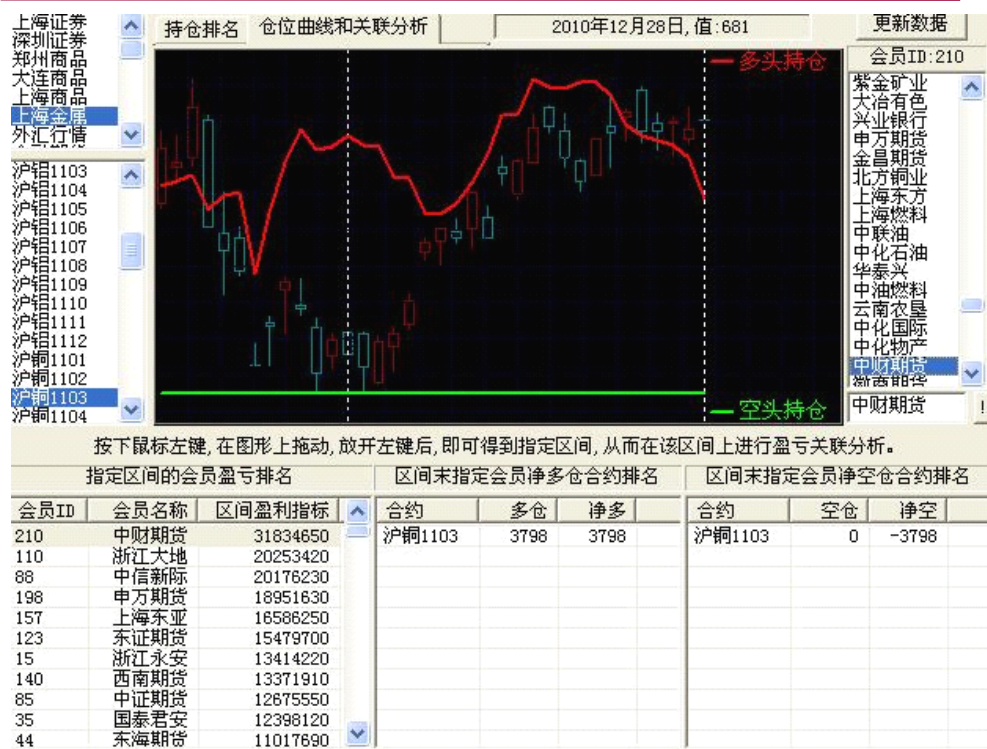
上海证券
深圳证券
郑州商品
大连商品
上海商品
上海金属
外汇行情

沪铝1103
沪铝1104
沪铝1105
沪铝1106
沪铝1107
沪铝1108
沪铝1109
沪铝1110
沪铝1111
沪铝1112
沪铜1101
沪铜1102
沪铜1103
沪铜1104

持仓排名 仓位曲线和关联分析 2010年12月28日, 值:681 更新数据

— 多头持仓
— 空头持仓

会员ID:210
紫金矿业
大冶有色
兴业银行
申万期货
金昌期货
北方铜业
上海东方
上海燃料
中联油
中化石油
华泰兴
中油燃料
云南农垦
中化国际
中化物产
中财期货
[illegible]

中财期货 !

按下鼠标左键, 在图形上拖动, 放开左键后, 即可得到指定区间, 从而在该区间上进行盈亏关联分析。

指定区间的会员盈亏排名

| 会员ID | 会员名称 | 区间盈利指标 |
|---|---|---|
| 210 | 中财期货 | 31834650 |
| 110 | 浙江大地 | 20253420 |
| 88 | 中信新际 | 20176230 |
| 198 | 申万期货 | 18951630 |
| 157 | 上海东亚 | 16586250 |
| 123 | 东证期货 | 15479700 |
| 15 | 浙江永安 | 13414220 |
| 140 | 西南期货 | 13371910 |
| 85 | 中证期货 | 12675550 |
| 35 | 国泰君安 | 12398120 |
| 44 | 东海期货 | 11017690 |

区间末指定会员净多仓合约排名

| 合约 | 多仓 | 净多 |
|---|---|---|
| 沪铜1103 | 3798 | 3798 |

区间末指定会员净空仓合约排名

| 合约 | 空仓 | 净空 |
|---|---|---|
| 沪铜1103 | 0 | -3798 |